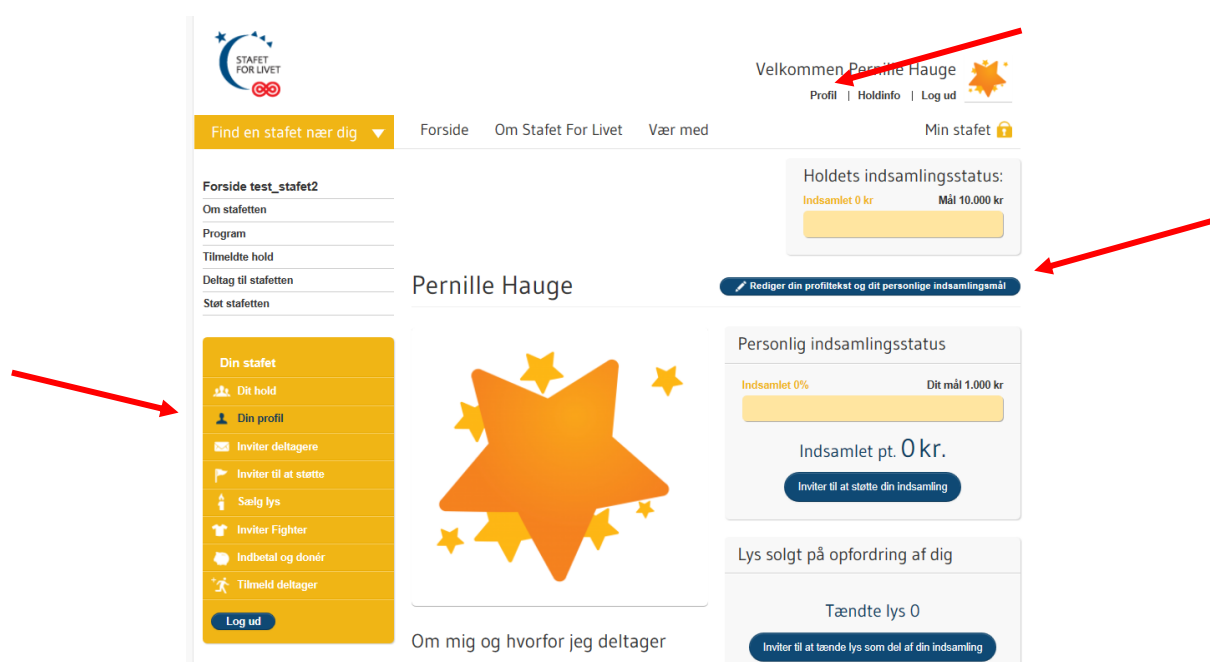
STAFET FOR LIVET

Velkommen Pernille Hauge

Profil | Holdinfo | Log ud

Find en stafet nær dig

Forside Om Stafet For Livet Vær med

Min stafet

Holdets indsamlingsstatus:

Indsamlet 0 kr

Mål 10.000 kr

Forside test_stafet2
Om stafetten
Program
Tilmeldte hold
Deltag til stafetten
Støt stafetten

Pernille Hauge

Rediger din profiltekst og dit personlige indsamlingsmål

Din stafet
Dit hold
Din profil
Inviter deltagere
Inviter til at støtte
Sælg lys
Inviter Fighter
Indbetal og donér
Tilmeld deltager
Log ud

Personlig indsamlingsstatus

Indsamlet 0%

Dit mål 1.000 kr

Indsamlet pt. 0 kr.

Inviter til at støtte din indsamling

Lys solgt på opfordring af dig

Tændte lys 0

Inviter til at tænde lys som del af din indsamling

Om mig og hvorfor jeg deltager